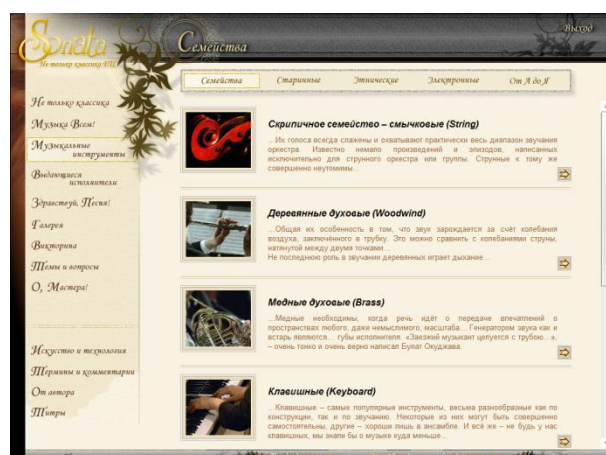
Sonata
Не только классика ТМ

Семейства

Выход

Семейства | Старинные | Этнические | Электронные | От А до Я

Не только классика
Музыка Всем!
Музыкальные инструменты
Выдающиеся исполнители
Здравствуй, Песня!
Галерея
Викторина
Темы и вопросы
О, Мастера!

Искусство и технология
Термины и комментарии
От автора
Титры

Скрипичное семейство – смычковые (String)
... Их голоса всегда слажены и охватывают практически весь диапазон звучания оркестра. Известно немало произведений и эпизодов, написанных исключительно для струнного оркестра или группы. Струнные к тому же совершенно неутомимы...

Деревянные духовые (Woodwind)
... Общая их особенность в том, что звук зарождается за счёт колебания воздуха, заключённого в трубку. Это можно сравнить с колебаниями струны, натянутой между двумя точками...
Не последнюю роль в звучании деревянных играет дыхание...

Медные духовые (Brass)
... Медные необходимы, когда речь идёт о передаче впечатлений о пространствах любого, даже немыслимого, масштаба... Генератором звука как и встарь являются... губы исполнителя. «Звездный музыкант целуется с трубою...», – очень тонко и очень верно написал Булат Окуджава.

Клавишные (Keyboard)
... Клавишные – самые популярные инструменты, весьма разнообразные как по конструкции, так и по звучанию. Некоторые из них могут быть совершенно самостоятельны, другие – хороши лишь в ансамбле. И всё же – не будь у нас клавишных, мы знали бы о музыке куда меньше...